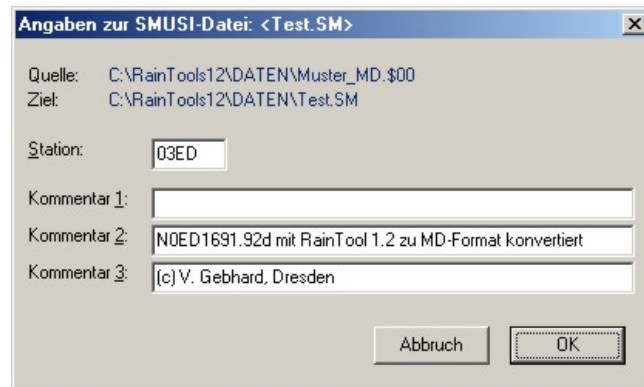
Angaben zur SMUSI-Datei: <Test.SM>

×

Quelle: C:\RainTools12\DATEN\Muster_MD.$00
Ziel: C:\RainTools12\DATEN\Test.SM

Station: 03ED

Kommentar 1:

Kommentar 2: N0ED1691.92d mit RainTool 1.2 zu MD-Format konvertiert

Kommentar 3: (c) V. Gebhard, Dresden

Abbruch OK